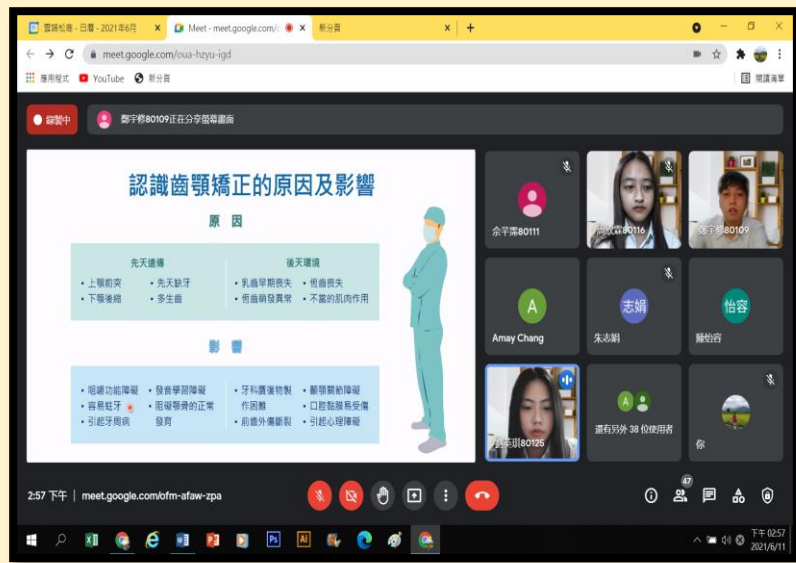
雲端松薇 - 日曆 - 2021年6月 ×
Meet - meet.google.com/ ×
新分頁 ×
+

meet.google.com/oua-hzyu-igd

應用程式　YouTube　新分頁　閱讀清單

錄製中
鄭宇修80109正在分享螢幕畫面

認識齒顎矯正的原因及影響

原　因

先天遺傳
• 上顎前突
• 下顎後縮
• 先天缺牙
• 多生齒

後天環境
• 乳齒早期喪失
• 恆齒萌發異常
• 恆齒喪失
• 不當的肌肉作用

影　響

• 咀嚼功能障礙
• 容易蛀牙
• 引起牙周病
• 發音學習障礙
• 阻礙顎骨的正常發育
• 牙科贗復物製作困難
• 前齒外傷斷裂
• 顳顎關節障礙
• 口腔黏膜易受傷
• 引起心理障礙

佘宇霈80111
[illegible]80116
鄭宇修80109
A
Amay Chang
志娟
朱志娟
怡容
陳怡容
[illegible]80125
還有另外 38 位使用者
你

2:57 下午 | meet.google.com/ofm-afaw-zpa

47

下午 02:57
2021/6/11